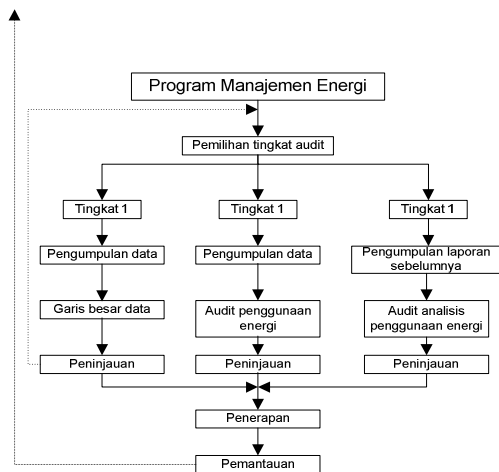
Program Manajemen Energi

Pemilihan tingkat audit

Tingkat 1

Tingkat 1

Tingkat 1

Pengumpulan data

Pengumpulan data

Pengumpulan laporan sebelumnya

Garis besar data

Audit penggunaan energi

Audit analisis penggunaan energi

Peninjauan

Peninjauan

Peninjauan

Penerapan

Pemantauan